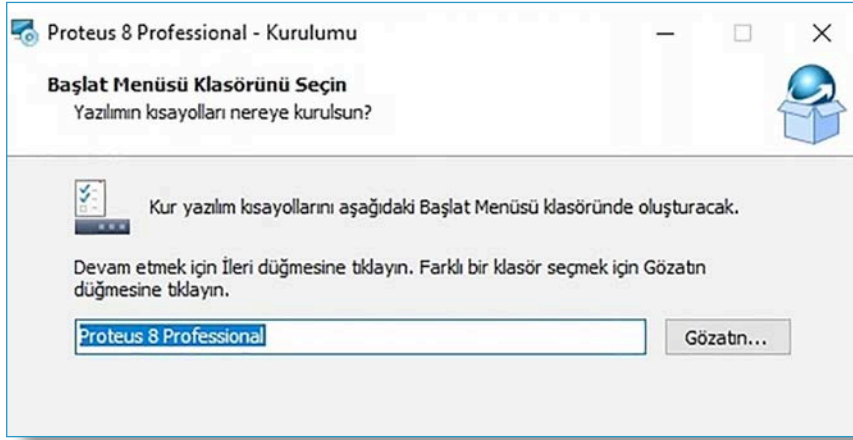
Proteus 8 Professional - Kurulumu

Başlat Menüsü Klasörünü Seçin
Yazılımın kısayolları nereye kurulsun?

Kur yazılım kısayollarını aşağıdaki Başlat Menüsü klasöründe oluşturacak.

Devam etmek için İleri düğmesine tıklayın. Farklı bir klasör seçmek için Gözatın düğmesine tıklayın.

Proteus 8 Professional

Gözatın...